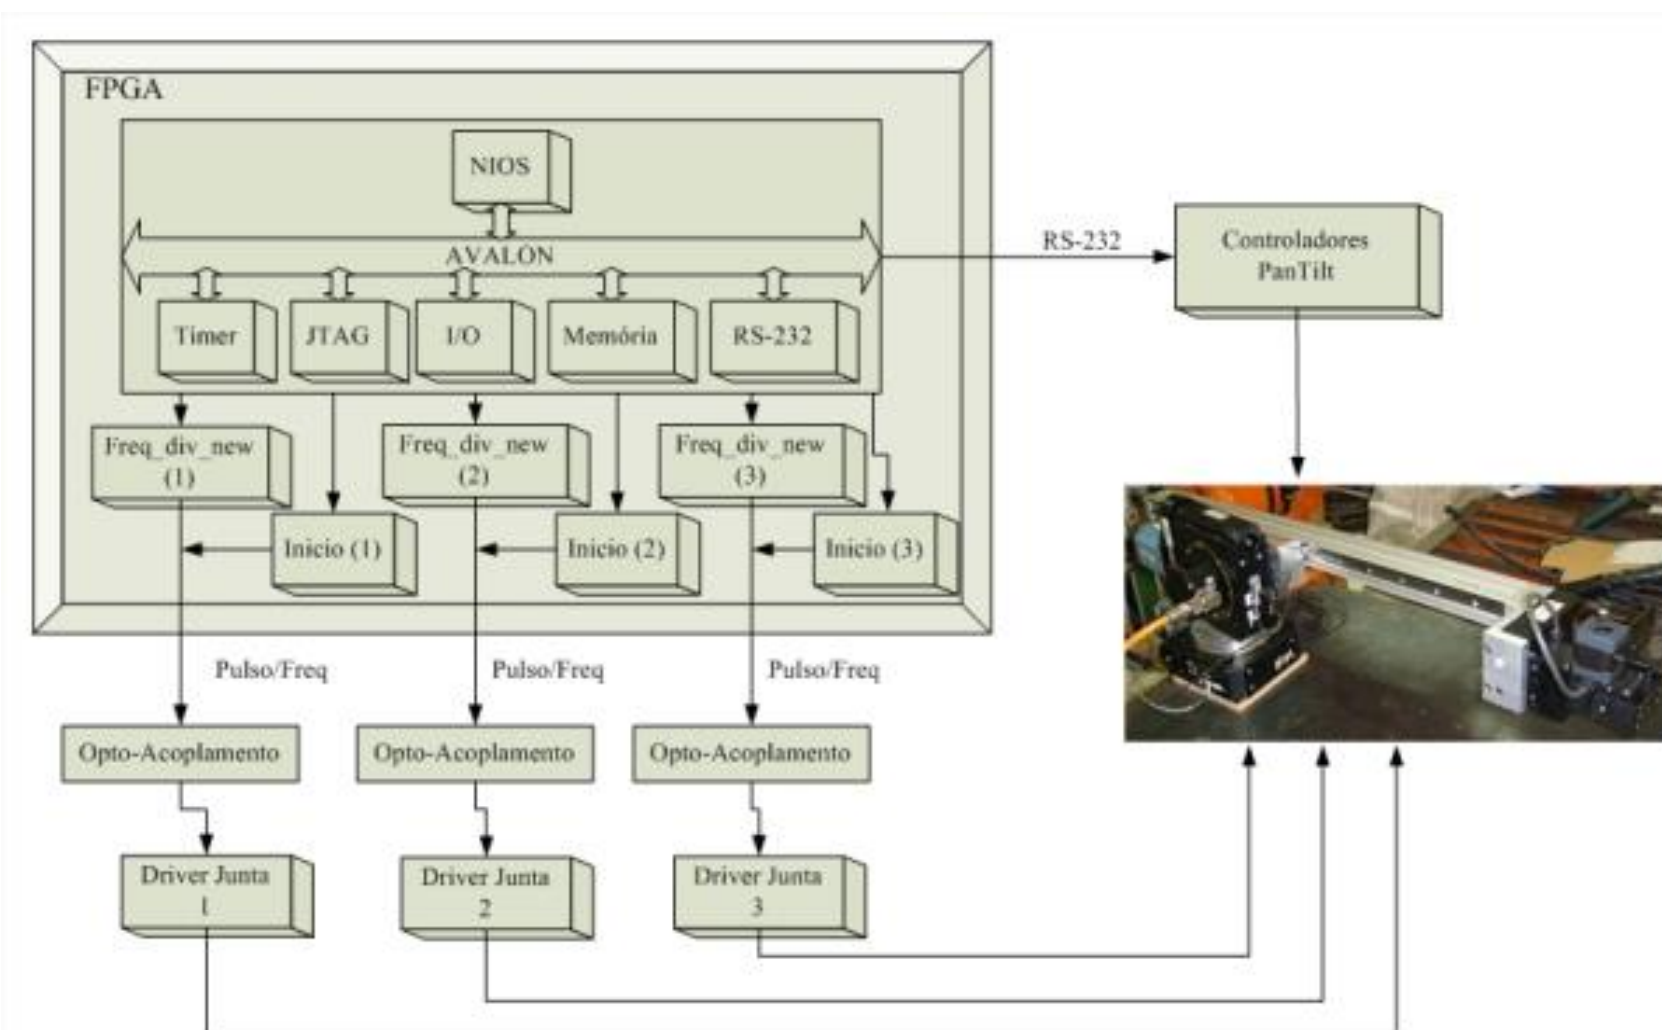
FPGA

NIOS

AVALON

Timer

JTAG

I/O

Memória

RS-232

RS-232

Controladores PanTilt

Freq_div_new (1)

Freq_div_new (2)

Freq_div_new (3)

Inicio (1)

Inicio (2)

Inicio (3)

Pulso/Freq

Pulso/Freq

Pulso/Freq

Opto-Acoplamento

Opto-Acoplamento

Opto-Acoplamento

Driver Junta 1

Driver Junta 2

Driver Junta 3